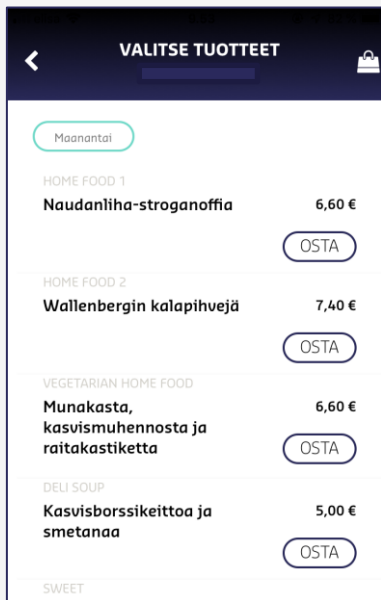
VALITSE TUOTTEET

Maanantai

HOME FOOD 1
Naudanliha-stroganoffia
6,60 €
OSTA

HOME FOOD 2
Wallenbergin kalapihvejä
7,40 €
OSTA

VEGETARIAN HOME FOOD
Munakasta, kasvismuhennosta ja raitakastiketta
6,60 €
OSTA

DELI SOUP
Kasvisborssikeittoa ja smetanaa
5,00 €
OSTA

SWEET